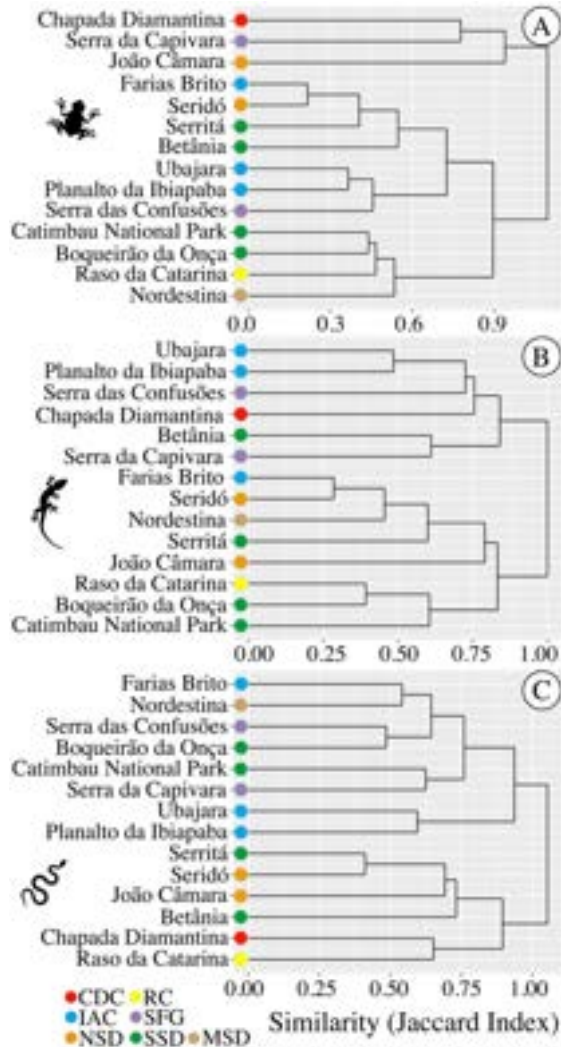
Chapada Diamantina
Serra da Capivara
João Câmara
Farias Brito
Seridó
Serritá
Betânia
Ubajara
Planalto da Ibiapaba
Serra das Confusões
Catimbau National Park
Boqueirão da Onça
Raso da Catarina
Nordestina

A

0.0 0.3 0.6 0.9

Ubajara
Planalto da Ibiapaba
Serra das Confusões
Chapada Diamantina
Betânia
Serra da Capivara
Farias Brito
Seridó
Nordestina
Serritá
João Câmara
Raso da Catarina
Boqueirão da Onça
Catimbau National Park

B

0.00 0.25 0.50 0.75 1.00

Farias Brito
Nordestina
Serra das Confusões
Boqueirão da Onça
Catimbau National Park
Serra da Capivara
Ubajara
Planalto da Ibiapaba
Serritá
Seridó
João Câmara
Betânia
Chapada Diamantina
Raso da Catarina

C

0.00 0.25 0.50 0.75 1.00

CDC RC
IAC SFG
NSD SSD MSD

Similarity (Jaccard Index)